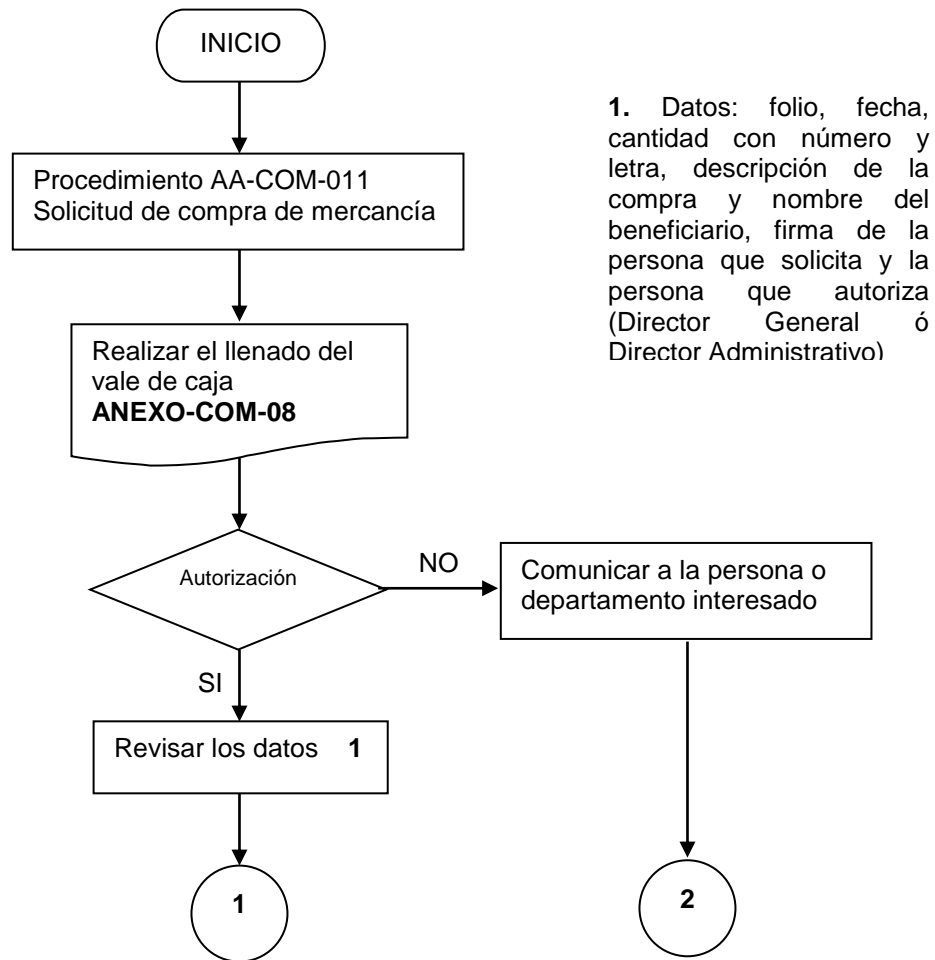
INICIO

1. Datos: folio, fecha, cantidad con número y letra, descripción de la compra y nombre del beneficiario, firma de la persona que solicita y la persona que autoriza (Director General ó Director Administrativo)

Procedimiento AA-COM-011
Solicitud de compra de mercancía

Realizar el llenado del vale de caja
**ANEXO-COM-08**

Autorización

NO

Comunicar a la persona o departamento interesado

SI

Revisar los datos **1**

1

2